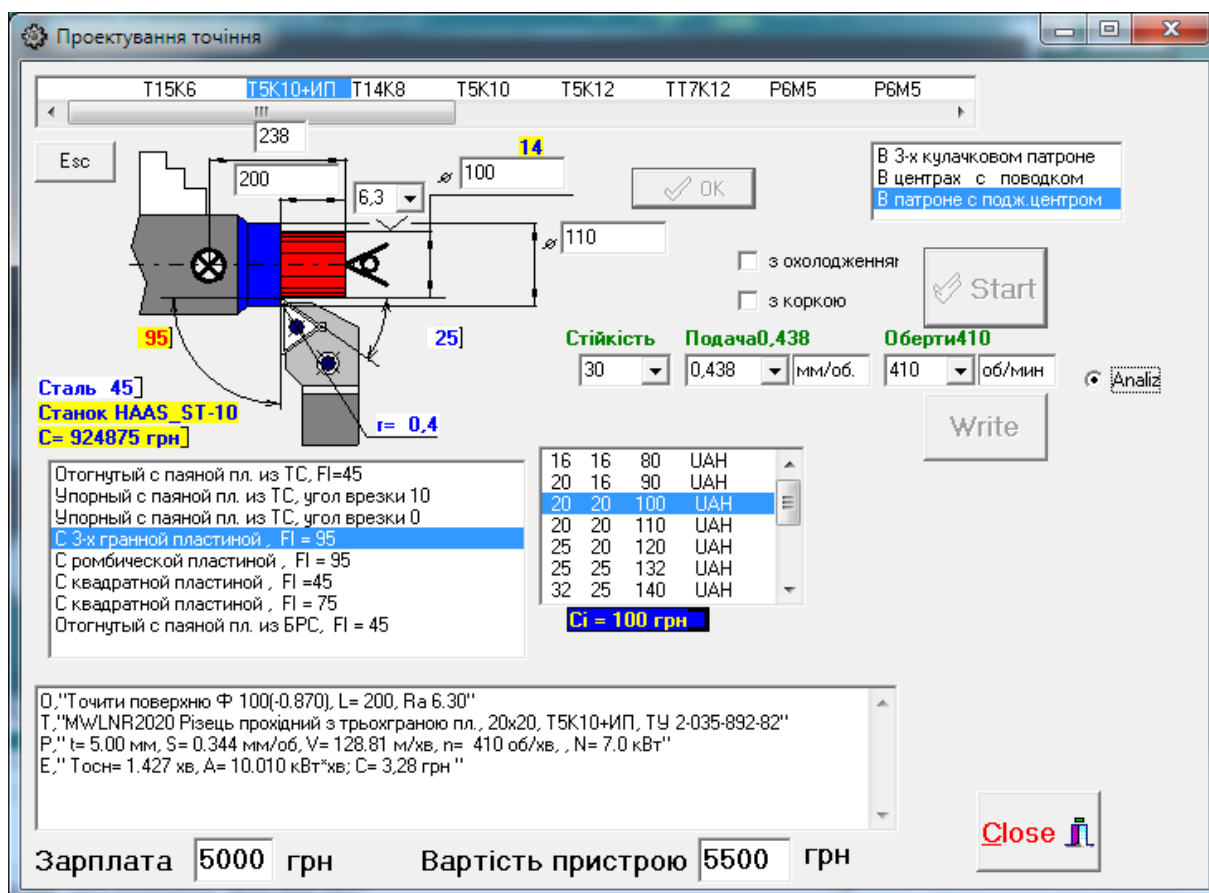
Проектування точіння

T15K6 T5K10+ИП T14K8 T5K10 T5K12 TT7K12 P6M5 P6M5

238

Esc

200

6,3

14

$\varnothing$ 100

OK

В 3-х кулачковом патроне
В центрах с поводком
В патроне с подж.центром

$\varnothing$ 110

з охолодженням

з коркою

Start

95

25

Стійкість 30

Подача0,438 0,438 мм/об.

Оберти410 410 об/мин

Analiz

Сталь 45

Станок HAAS_ST-10

C= 924875 грн

r= 0,4

Write

Отогнутый с паяной пл. из ТС, FI=45
Упорный с паяной пл. из ТС, угол врезки 10
Упорный с паяной пл. из ТС, угол врезки 0
С 3-х гранной пластиной , FI = 95
С ромбической пластиной , FI = 95
С квадратной пластиной , FI =45
С квадратной пластиной , FI = 75
Отогнутый с паяной пл. из БРС, FI = 45

| 16 | 16 | 80 | UAH |
|---|---|---|---|
| 20 | 16 | 90 | UAH |
| 20 | 20 | 100 | UAH |
| 20 | 20 | 110 | UAH |
| 25 | 20 | 120 | UAH |
| 25 | 25 | 132 | UAH |
| 32 | 25 | 140 | UAH |

Ci = 100 грн

O,"Точити поверхню Ф 100(-0.870), L= 200, Ra 6.30"
T,"MWLNR2020 Різець прохідний з трьохграною пл., 20x20, T5K10+ИП, ТУ 2-035-892-82"
P," t= 5.00 мм, S= 0.344 мм/об, V= 128.81 м/хв, n= 410 об/хв, , N= 7.0 кВт"
E," Тосн= 1.427 хв, A= 10.010 кВт*хв; C= 3,28 грн "

Close

Зарплата 5000 грн Вартість пристрою 5500 грн